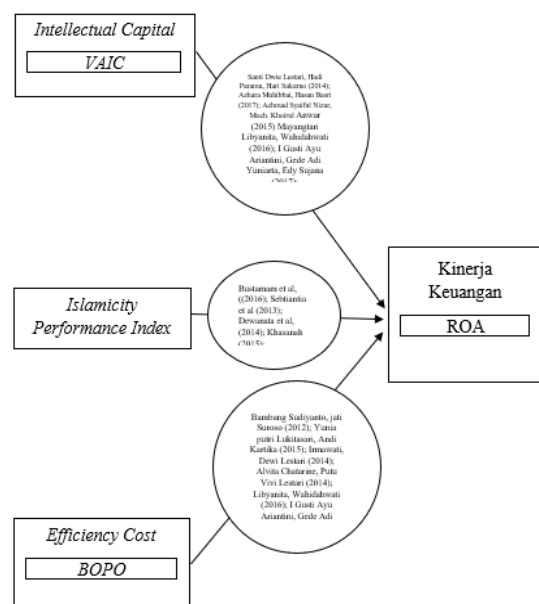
Intellectual Capital

VAIC

Santi Dwie Lestari, Hadi Paramu, Hari Sukarno (2014); Azhara Muhibbai, Hasan Basri (2017); Achmad Syaiful Nizar, Moch. Khoirul Anwar (2015) Mayangtari Libyanita, Wahidahwati (2016); I Gusti Ayu Ariantini, Gede Adi Yuniarta, Edy Sujana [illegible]

Islamicity Performance Index

Bustamam et al, ((2016); Sebtianita et al (2013); Dewianta et al, (2014); Khasanah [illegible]

Kinerja Keuangan

ROA

Bambang Sudiyanto, jati Suroso (2012); Yunia putri Lukitasari, Andi Kartika (2015); Irmawati, Dewi Lestari (2014); Alvita Chatarine, Putu Vivi Lestari (2014); Libyanita, Wahidahwati (2016); I Gusti Ayu Ariantini, Gede Adi

Efficiency Cost

BOPO